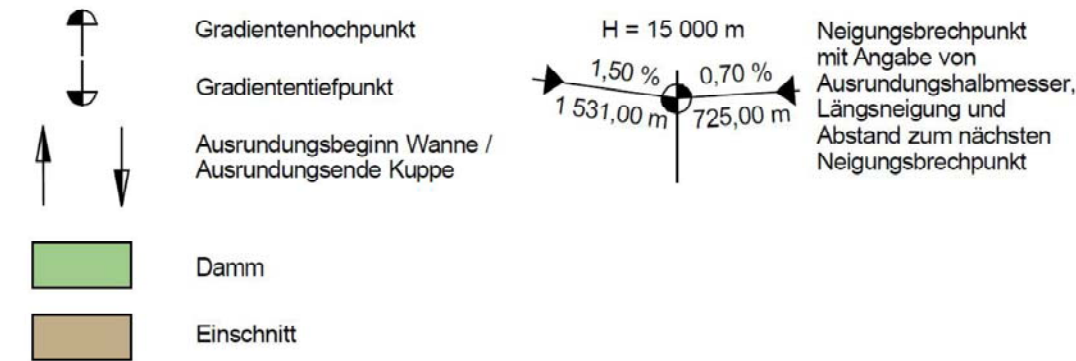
Gradientenhochpunkt

Gradiententiefpunkt

Ausrundungsbeginn Wanne / Ausrundungsende Kuppe

H = 15 000 m

1,50 %

0,70 %

1 531,00 m

725,00 m

Neigungsbrechpunkt mit Angabe von Ausrundungshalbmesser, Längsneigung und Abstand zum nächsten Neigungsbrechpunkt

Damm

Einschnitt